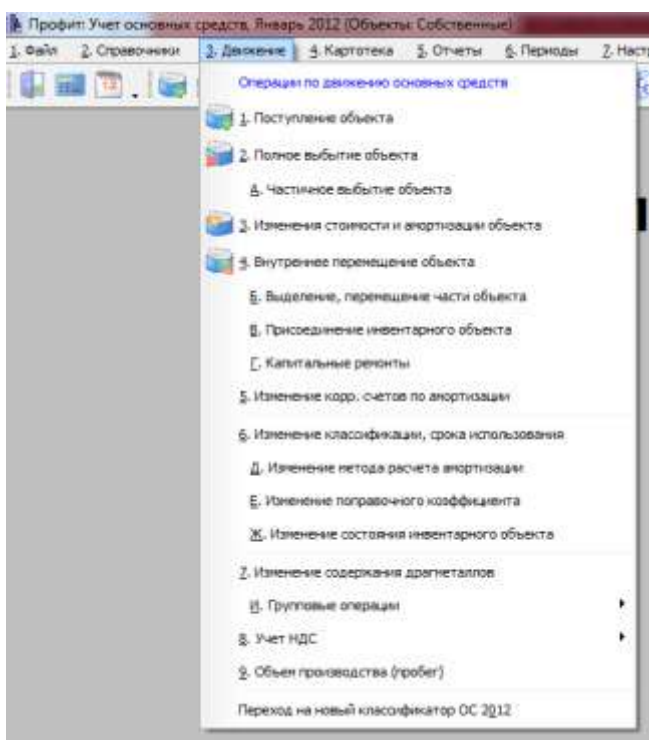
Профит: Учет основных средств. Январь 2012 (Объекты: Собственные)

1. Файл 2. Справочники 3. Движение 4. Картотека 5. Отчеты 6. Периоды 7. Наст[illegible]

Операции по движению основных средств

1. Поступление объекта

2. Полное выбытие объекта

А. Частичное выбытие объекта

3. Изменения стоимости и амортизации объекта

4. Внутреннее перемещение объекта

Б. Выделение, перемещение части объекта

В. Присоединение инвентарного объекта

Г. Капитальные ремонты

5. Изменение корр. счетов по амортизации

6. Изменение классификации, срока использования

Д. Изменение метода расчета амортизации

Е. Изменение поправочного коэффициента

Ж. Изменение состояния инвентарного объекта

7. Изменение содержания драгметаллов

И. Групповые операции

8. Учет НДС

9. Объем производства (пробег)

Переход на новый классификатор ОС 2012